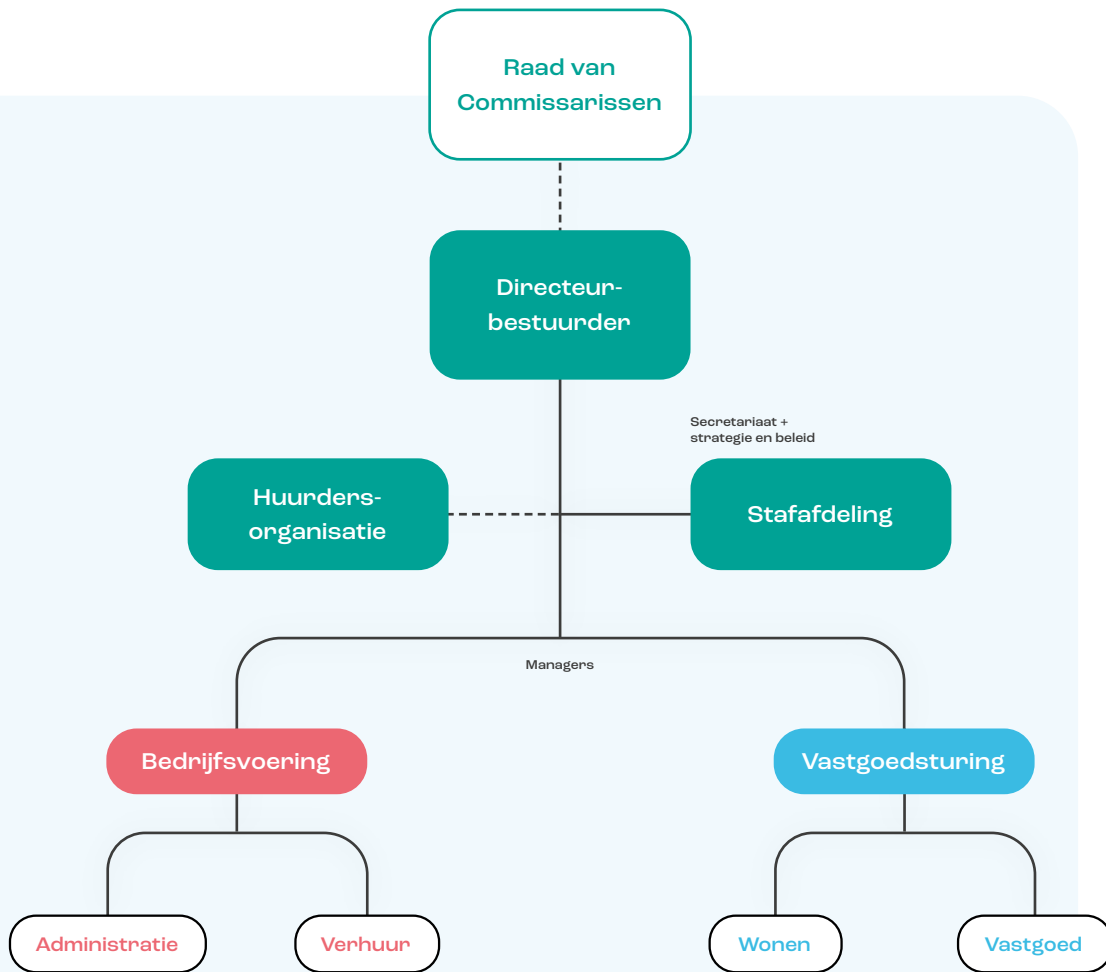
Raad van Commissarissen

Directeur-bestuurder

Secretariaat + strategie en beleid

Huurders-organisatie

Stafafdeling

Managers

Bedrijfsvoering

Vastgoedsturing

Administratie

Verhuur

Wonen

Vastgoed